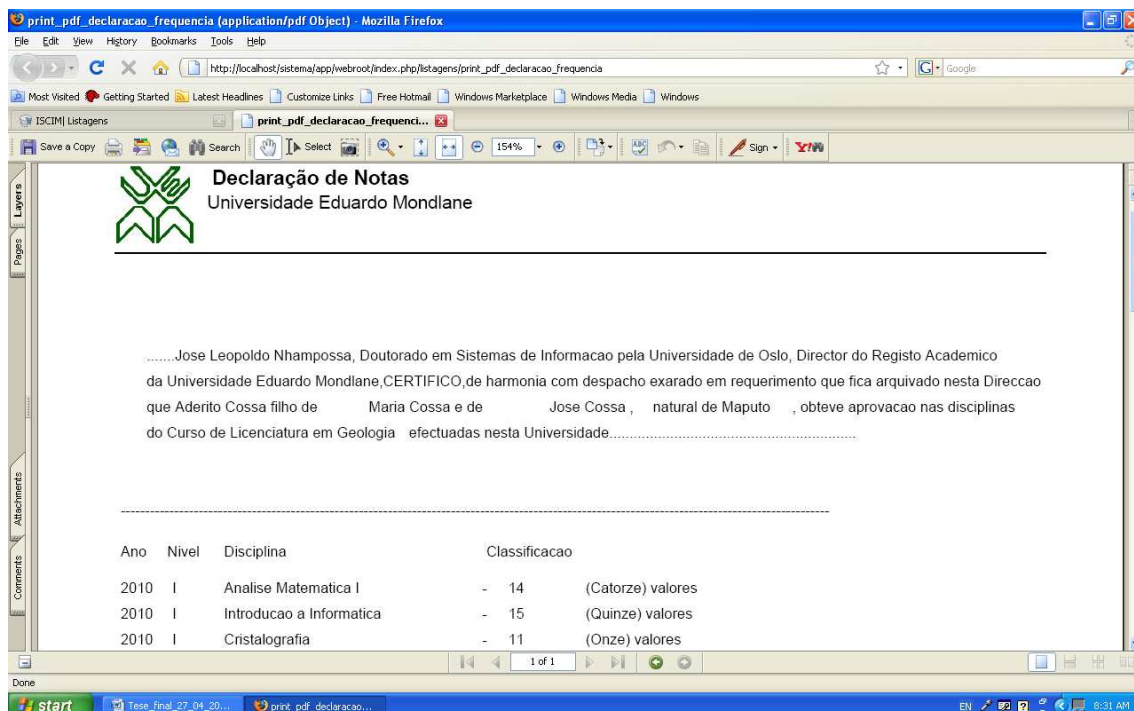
print_pdf_declaracao_frequencia (application/pdf Object) - Mozilla Firefox

File Edit View History Bookmarks Tools Help

http://localhost/sistema/app/webroot/index.php/listagens/print_pdf_declaracao_frequencia

Google

Most Visited Getting Started Latest Headlines Customize Links Free Hotmail Windows Marketplace Windows Media Windows

ISCIM| Listagens

print_pdf_declaracao_frequenci...

Save a Copy Search Select 154% Sign

Layers Pages Attachments Comments

Declaração de Notas
Universidade Eduardo Mondlane

.......Jose Leopoldo Nhampossa, Doutorado em Sistemas de Informacao pela Universidade de Oslo, Director do Registo Academico da Universidade Eduardo Mondlane,CERTIFICO,de harmonia com despacho exarado em requerimento que fica arquivado nesta Direccao que Aderito Cossa filho de Maria Cossa e de Jose Cossa , natural de Maputo , obteve aprovacao nas disciplinas do Curso de Licenciatura em Geologia efectuadas nesta Universidade...........................................................

| Ano | Nivel | Disciplina | | Classificacao | |
|---|---|---|---|---|---|
| 2010 | I | Analise Matematica I | - | 14 | (Catorze) valores |
| 2010 | I | Introducao a Informatica | - | 15 | (Quinze) valores |
| 2010 | I | Cristalografia | - | 11 | (Onze) valores |

1 of 1

Done

start Tese_final_27_04_20... print_pdf_declaracao... EN 8:31 AM